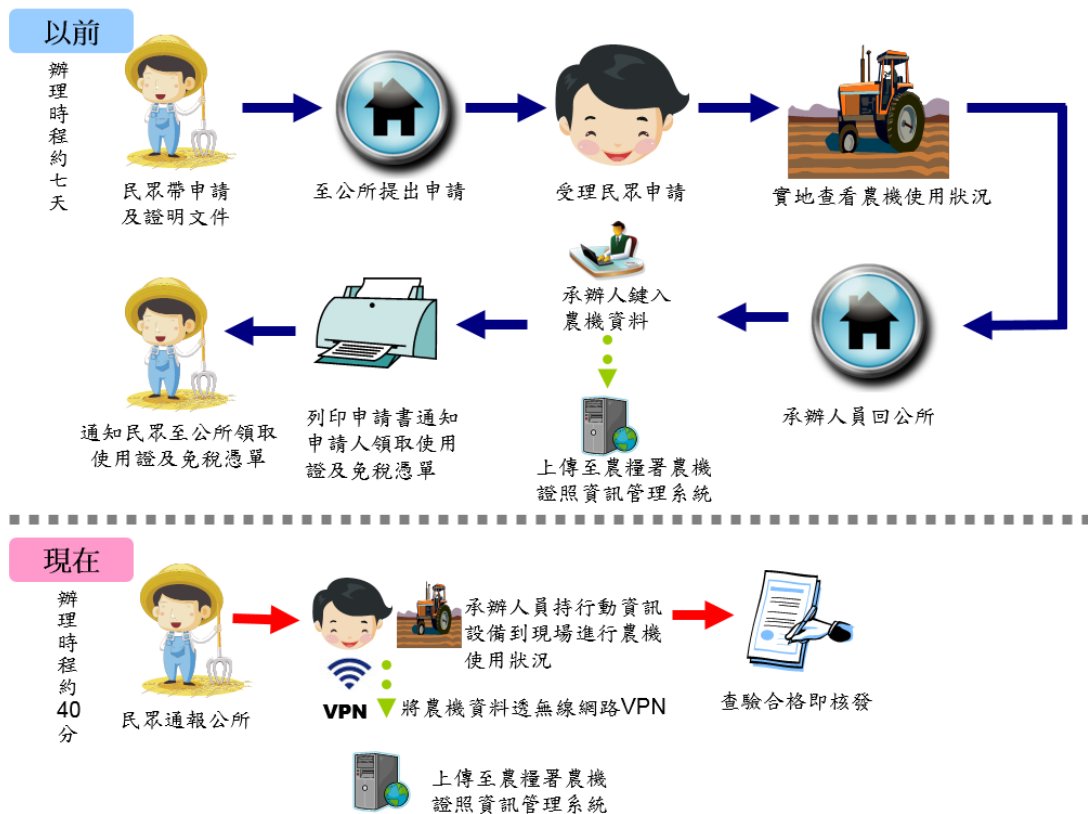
以前

辦理時程約七天

民眾帶申請及證明文件

至公所提出申請

受理民眾申請

實地查看農機使用狀況

承辦人員回公所

承辦人鍵入農機資料

上傳至農糧署農機證照資訊管理系統

列印申請書通知申請人領取使用證及免稅憑單

通知民眾至公所領取使用證及免稅憑單

現在

辦理時程約40分

民眾通報公所

VPN

承辦人員持行動資訊設備到現場進行農機使用狀況

將農機資料透無線網路VPN

上傳至農糧署農機證照資訊管理系統

查驗合格即核發